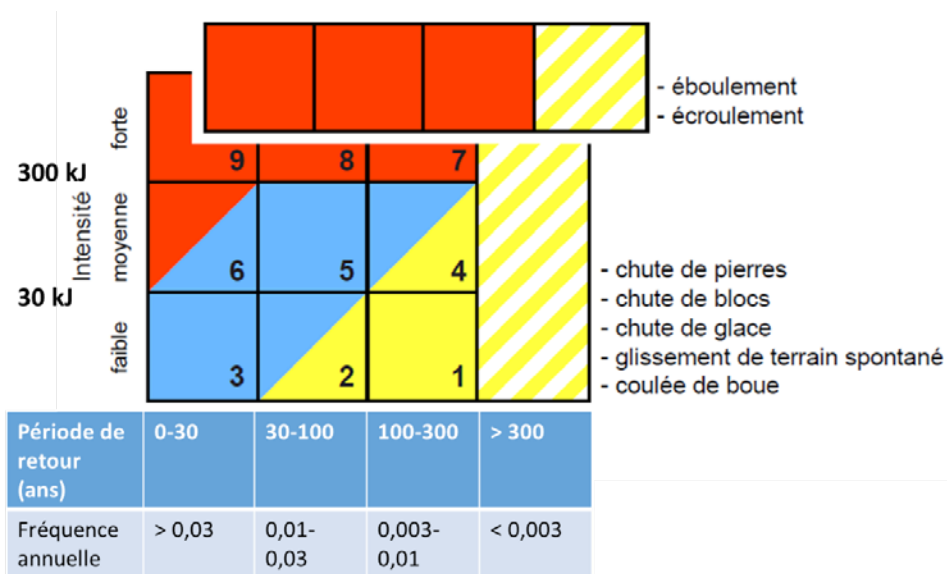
- éboulement
- écroulement

Intensité

forte

300 kJ

moyenne

30 kJ

faible

9 8 7

6 5 4

3 2 1

- chute de pierres
- chute de blocs
- chute de glace
- glissement de terrain spontané
- coulée de boue

| Période de retour (ans) | 0-30 | 30-100 | 100-300 | > 300 |
|---|---|---|---|---|
| Fréquence annuelle | > 0,03 | 0,01-0,03 | 0,003-0,01 | < 0,003 |